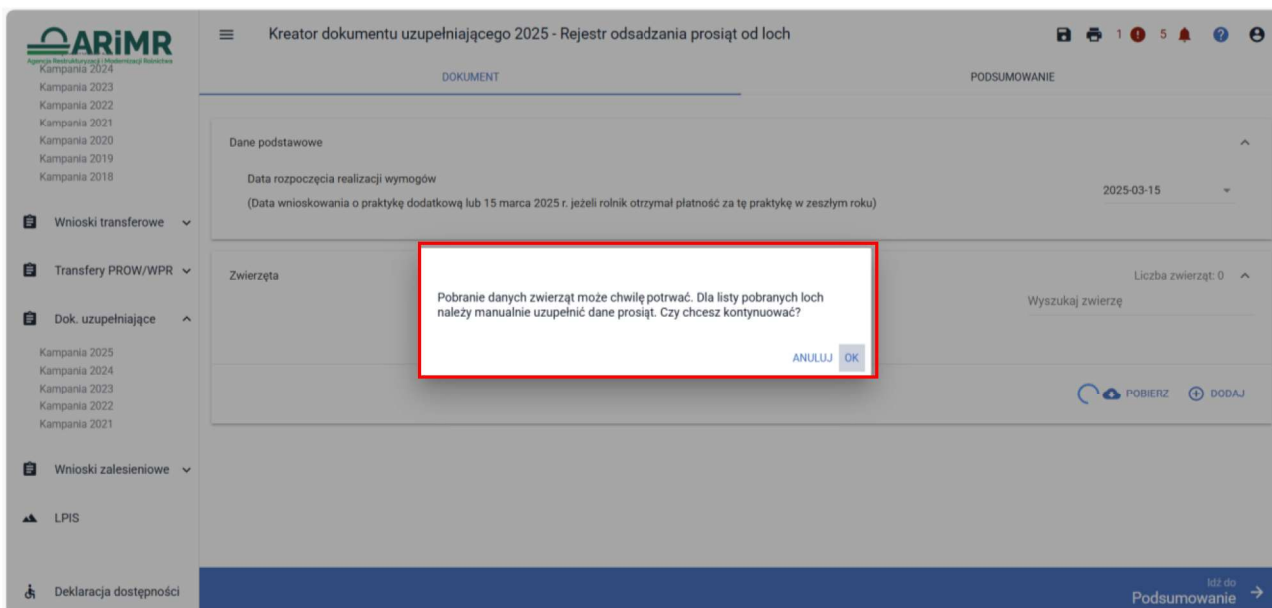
ARiMR
Agencja Restrukturyzacji i Modernizacji Rolnictwa
Kampania 2024
Kampania 2023
Kampania 2022
Kampania 2021
Kampania 2020
Kampania 2019
Kampania 2018

Wnioski transferowe

Transfery PROW/WPR

Dok. uzupełniające

Kampania 2025
Kampania 2024
Kampania 2023
Kampania 2022
Kampania 2021

Wnioski zalesieniowe

LPIS

Deklaracja dostępności

Kreator dokumentu uzupełniającego 2025 - Rejestr odsadzania prosiąt od loch

1 5

DOKUMENT

PODSUMOWANIE

Dane podstawowe

Data rozpoczęcia realizacji wymogów

(Data wnioskowania o praktykę dodatkową lub 15 marca 2025 r. jeżeli rolnik otrzymał płatność za tę praktykę w zeszłym roku)

2025-03-15

Zwierzęta

Liczba zwierząt: 0

Wyszukaj zwierzę

Pobranie danych zwierząt może chwilę potrwać. Dla listy pobranych loch należy manualnie uzupełnić dane prosiąt. Czy chcesz kontynuować?

ANULUJ OK

POBIERZ DODAJ

Idź do
Podsumowanie